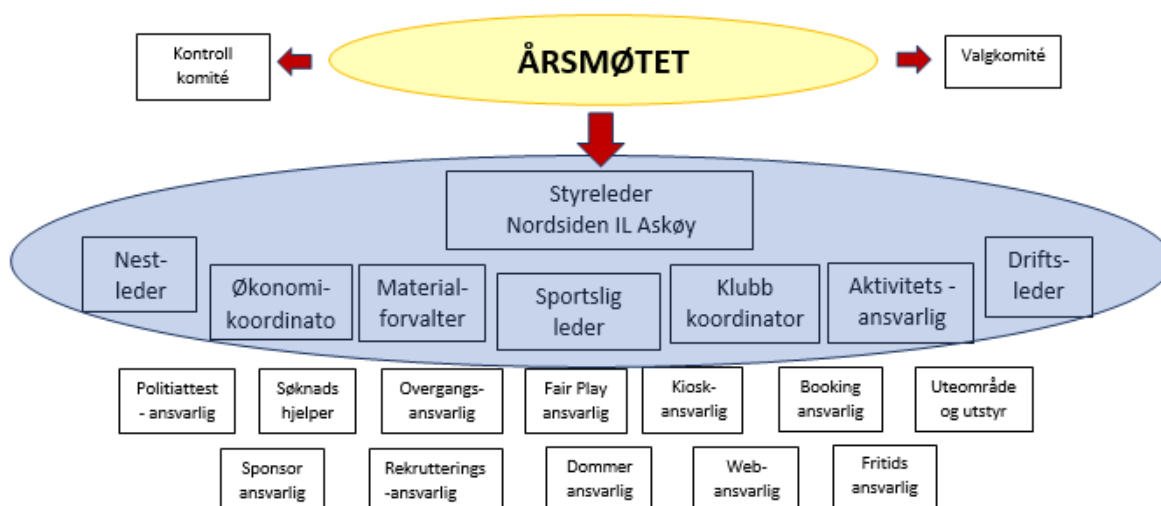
Kontroll komité

ÅRSMØTET

Valgkomité

Styreleder Nordsiden IL Askøy

Nest-leder

Økonomi-koordinato

Material-forvalter

Sportslig leder

Klubb koordinator

Aktivitets - ansvarlig

Drifts-leder

Politiattest - ansvarlig

Søknads hjelper

Overgangs-ansvarlig

Fair Play ansvarlig

Kiosk-ansvarlig

Booking ansvarlig

Uteområde og utstyr

Sponsor ansvarlig

Rekrutterings -ansvarlig

Dommer ansvarlig

Web-ansvarlig

Fritids ansvarlig